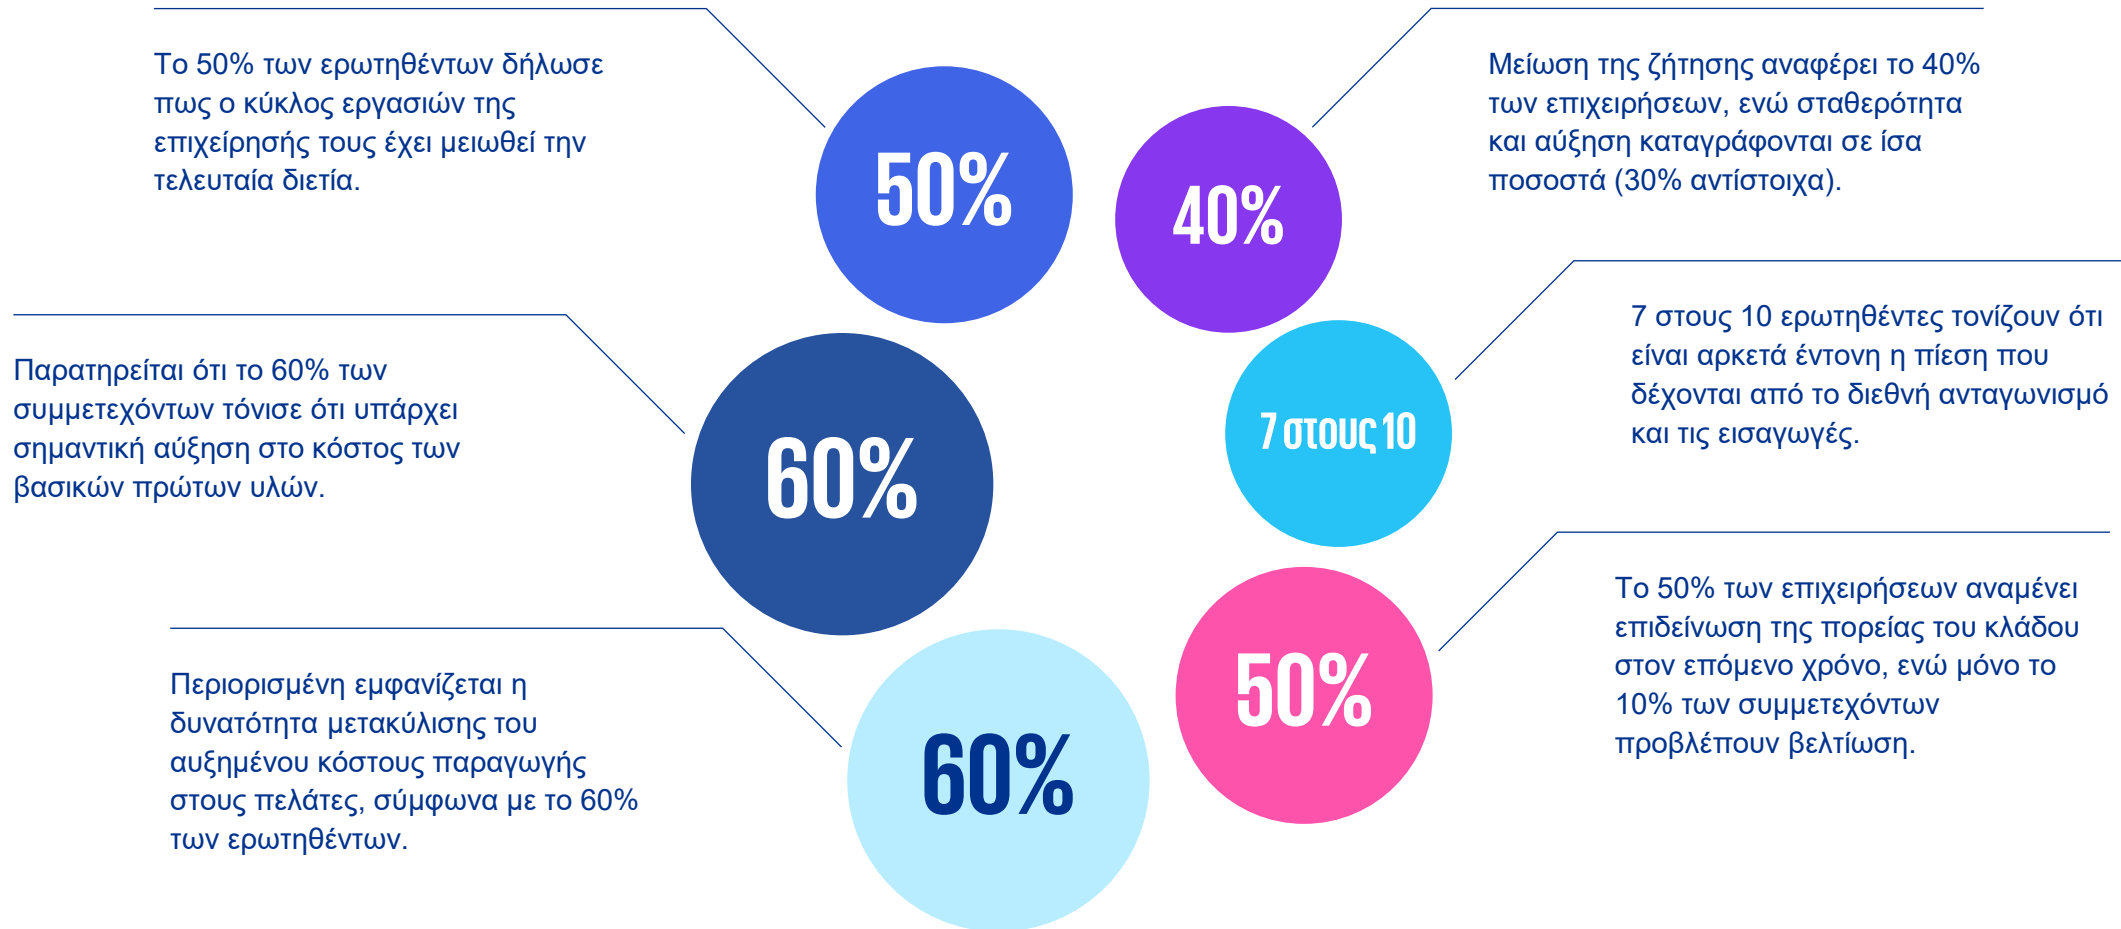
Το 50% των ερωτηθέντων δήλωσε πως ο κύκλος εργασιών της επιχείρησής τους έχει μειωθεί την τελευταία διετία.

50%

40%

Μείωση της ζήτησης αναφέρει το 40% των επιχειρήσεων, ενώ σταθερότητα και αύξηση καταγράφονται σε ίσα ποσοστά (30% αντίστοιχα).

Παρατηρείται ότι το 60% των συμμετεχόντων τόνισε ότι υπάρχει σημαντική αύξηση στο κόστος των βασικών πρώτων υλών.

60%

7 στους 10

7 στους 10 ερωτηθέντες τονίζουν ότι είναι αρκετά έντονη η πίεση που δέχονται από το διεθνή ανταγωνισμό και τις εισαγωγές.

Περιορισμένη εμφανίζεται η δυνατότητα μετακύλισης του αυξημένου κόστους παραγωγής στους πελάτες, σύμφωνα με το 60% των ερωτηθέντων.

60%

50%

Το 50% των επιχειρήσεων αναμένει επιδείνωση της πορείας του κλάδου στον επόμενο χρόνο, ενώ μόνο το 10% των συμμετεχόντων προβλέπουν βελτίωση.